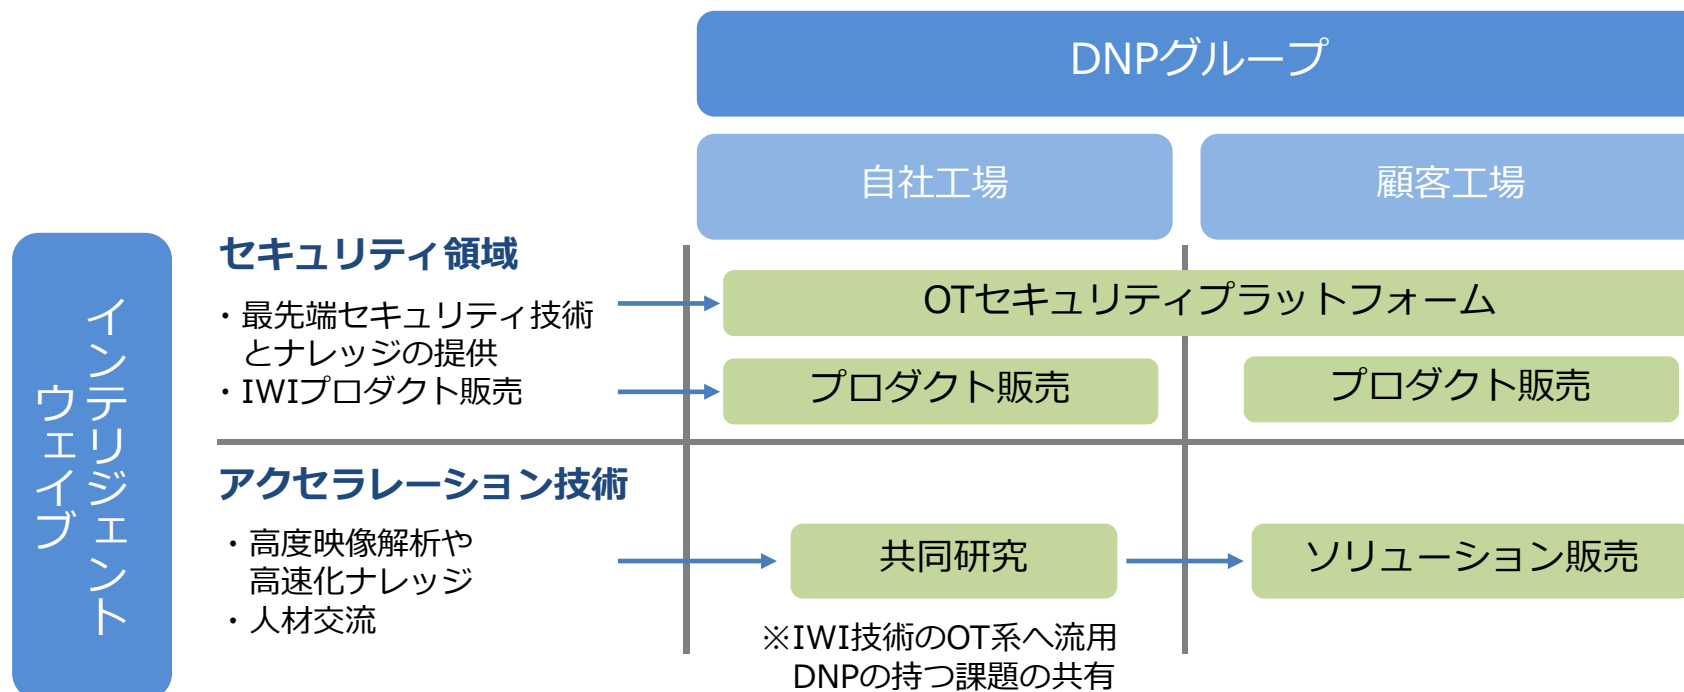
DNPグループ

自社工場

顧客工場

インテリジェント
ウェイブ

セキュリティ領域

・最先端セキュリティ技術とナレッジの提供
・IWIプロダクト販売

OTセキュリティプラットフォーム

プロダクト販売

プロダクト販売

アクセラレーション技術

・高度映像解析や高速化ナレッジ
・人材交流

共同研究

ソリューション販売

※IWI技術のOT系へ流用
DNPの持つ課題の共有